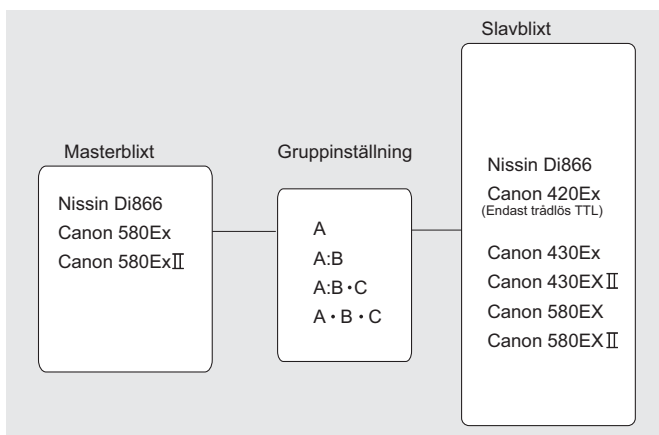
Masterblixt

Nissin Di866
Canon 580Ex
Canon 580ExII

Gruppinställning

A
A:B
A:B・C
A・B・C

Slavblixt

Nissin Di866
Canon 420Ex
(Endast trådlös TTL)

Canon 430Ex
Canon 430EXII
Canon 580EX
Canon 580EXII